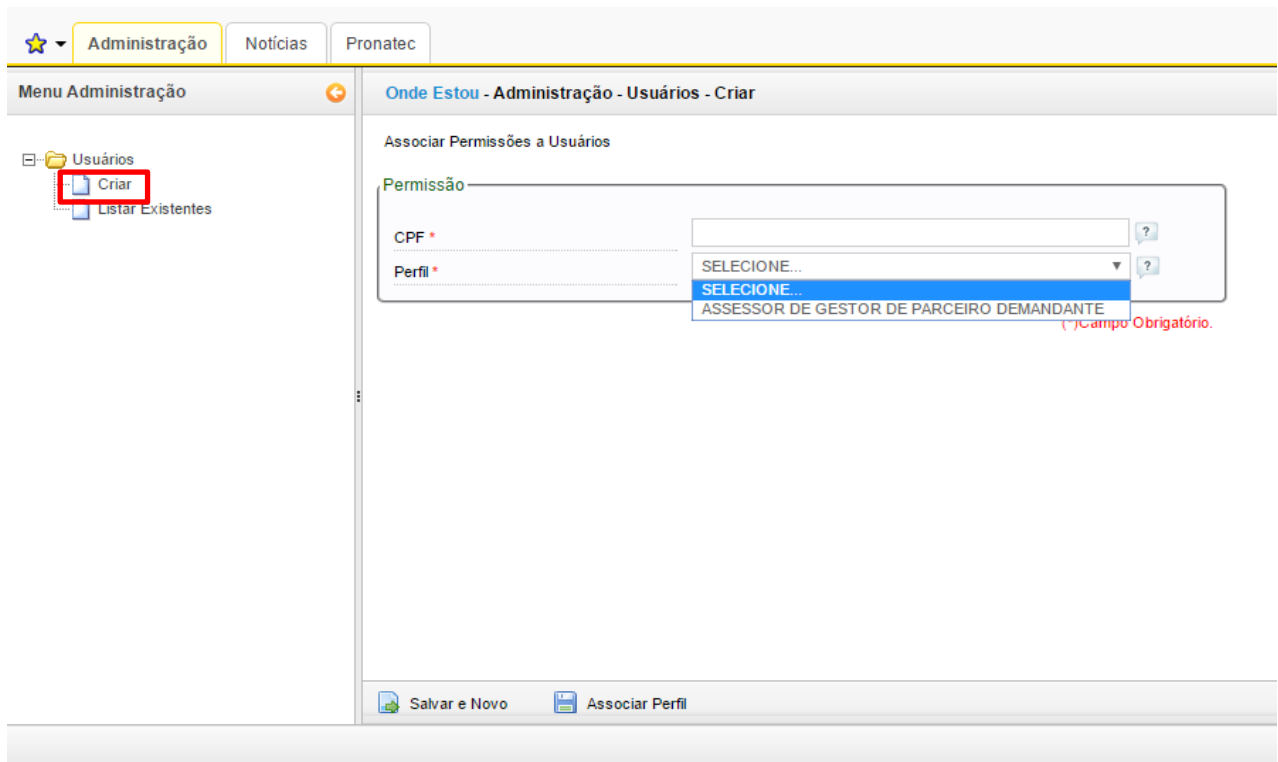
Administração Notícias Pronatec

Menu Administração

Usuários
Criar
Listar Existentes

Onde Estou - Administração - Usuários - Criar

Associar Permissões a Usuários

Permissão

CPF *

Perfil *

SELECIONE...

SELECIONE...
ASSESSOR DE GESTOR DE PARCEIRO DEMANDANTE

(*)Campo Obrigatório.

Salvar e Novo Associar Perfil